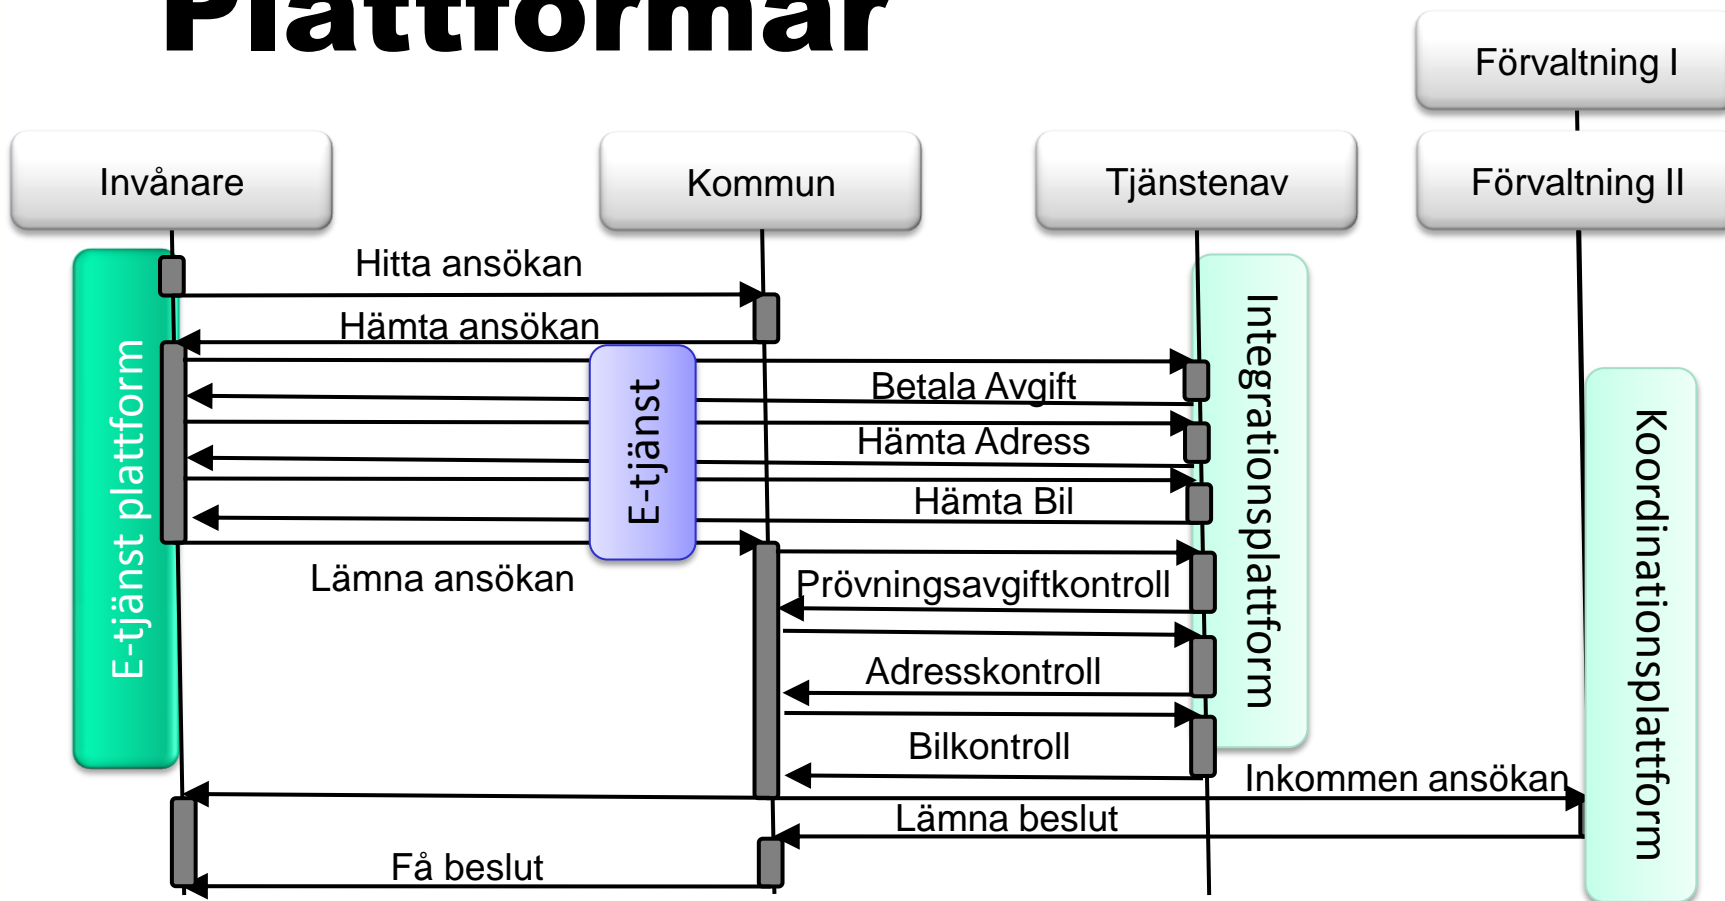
Plattformar

Förvaltning I

Invånare

Kommun

Tjänstenav

Förvaltning II

Hitta ansökan

Hämta ansökan

E-tjänst plattform

E-tjänst

Betala Avgift

Hämta Adress

Hämta Bil

Integrationsplattform

Koordinationsplattform

Lämna ansökan

Prövningsavgiftkontroll

Adresskontroll

Bilkontroll

Inkommen ansökan

Lämna beslut

Få beslut